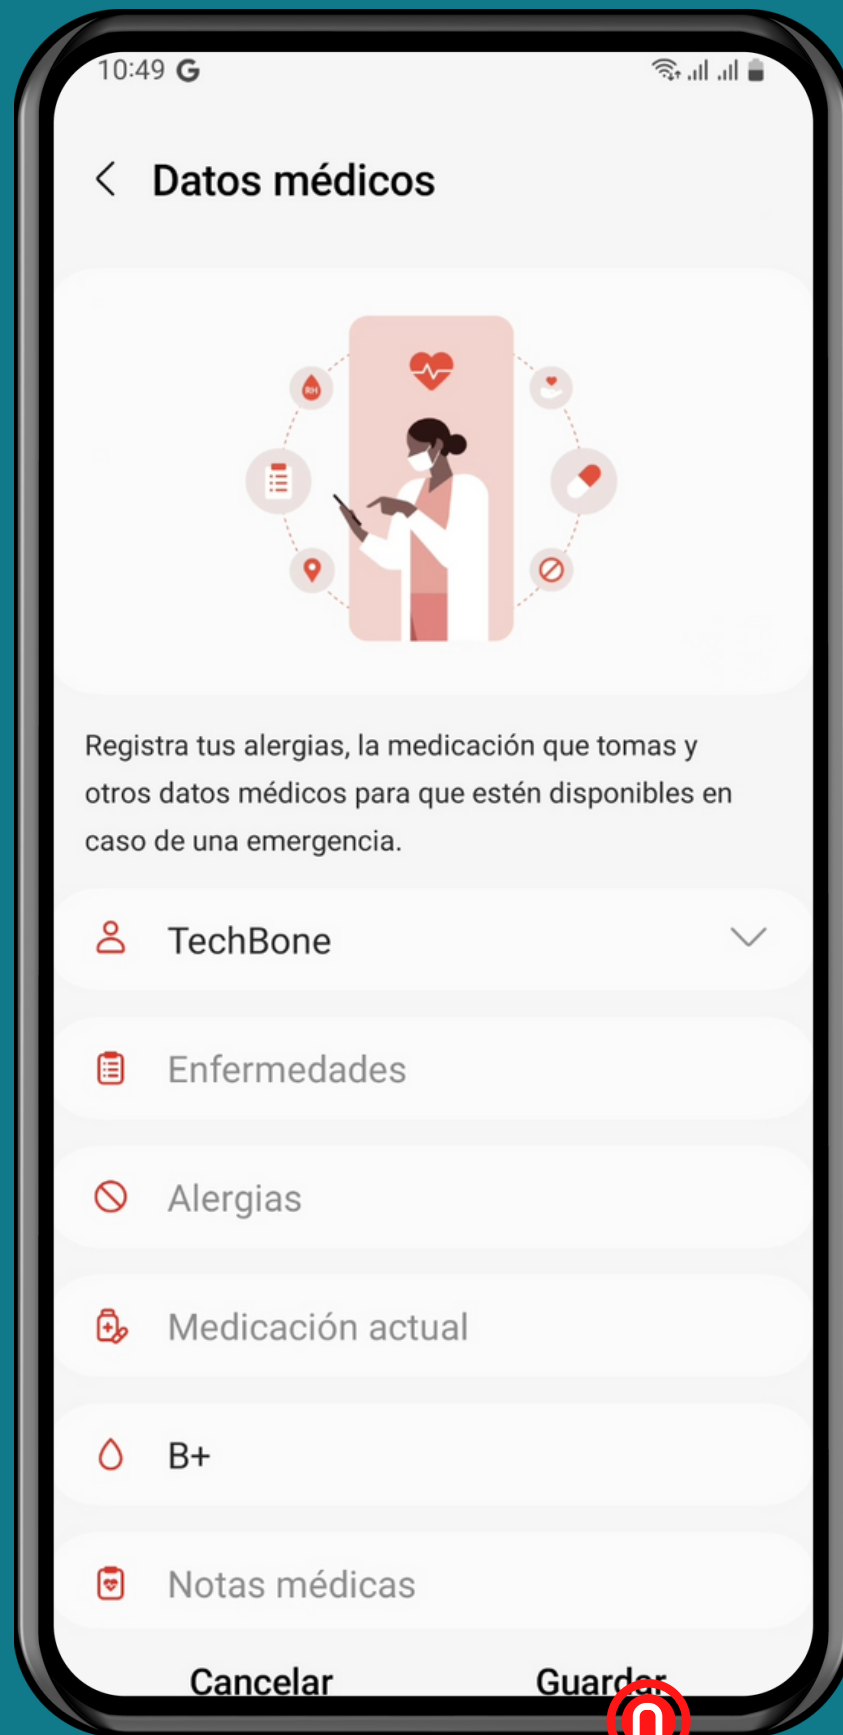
10:49 G

Datos médicos

RH

Registra tus alergias, la medicación que tomas y otros datos médicos para que estén disponibles en caso de una emergencia.

TechBone

Enfermedades

Alergias

Medicación actual

B+

Notas médicas

Cancelar

Guardar